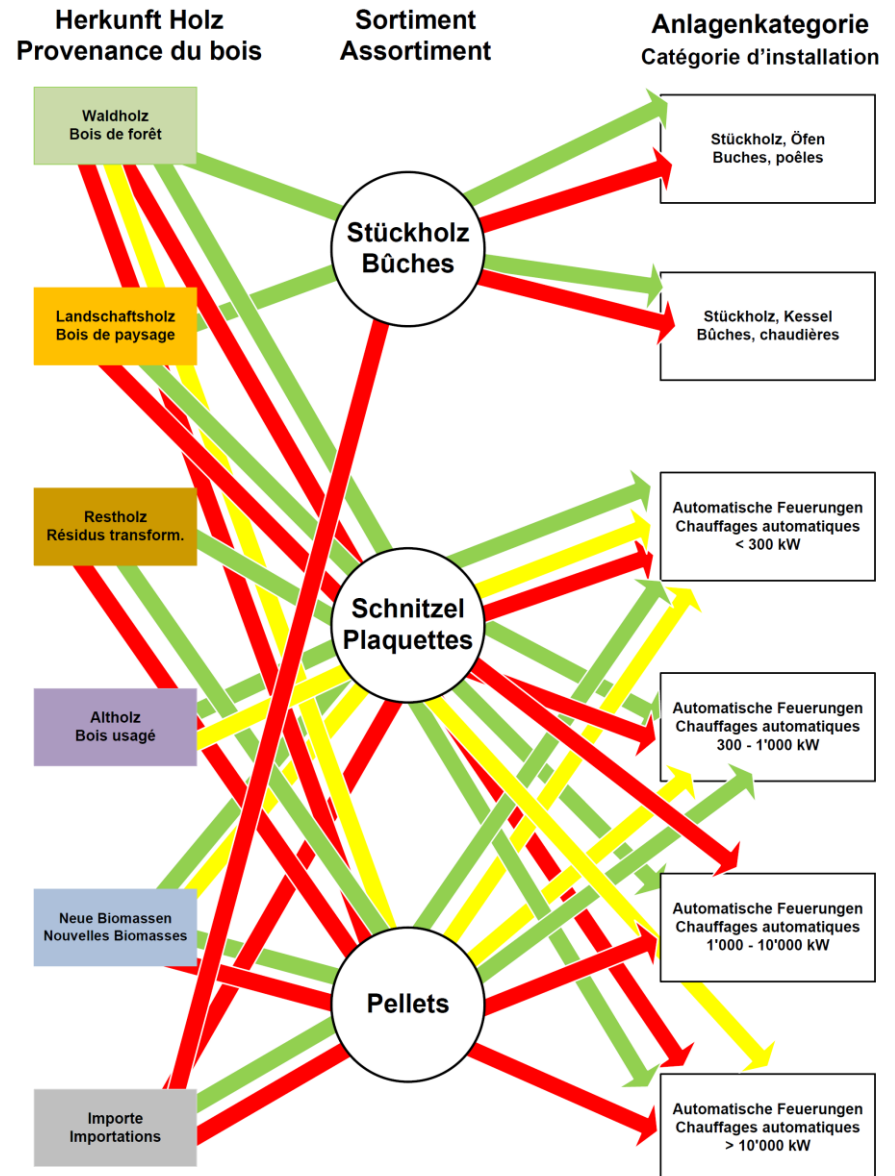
Herkunft Holz
Provenance du bois

Sortiment
Assortiment

Anlagenkategorie
Catégorie d'installation

Waldholz
Bois de forêt

Landschaftsholz
Bois de paysage

Restholz
Résidus transform.

Altholz
Bois usagé

Neue Biomassen
Nouvelles Biomasses

Importe
Importations

Stückholz
Bûches

Schnitzel
Plaquettes

Pellets

Stückholz, Öfen
Buches, poêles

Stückholz, Kessel
Bûches, chaudières

Automatische Feuerungen
Chauffages automatiques
< 300 kW

Automatische Feuerungen
Chauffages automatiques
300 - 1'000 kW

Automatische Feuerungen
Chauffages automatiques
1'000 - 10'000 kW

Automatische Feuerungen
Chauffages automatiques
> 10'000 kW